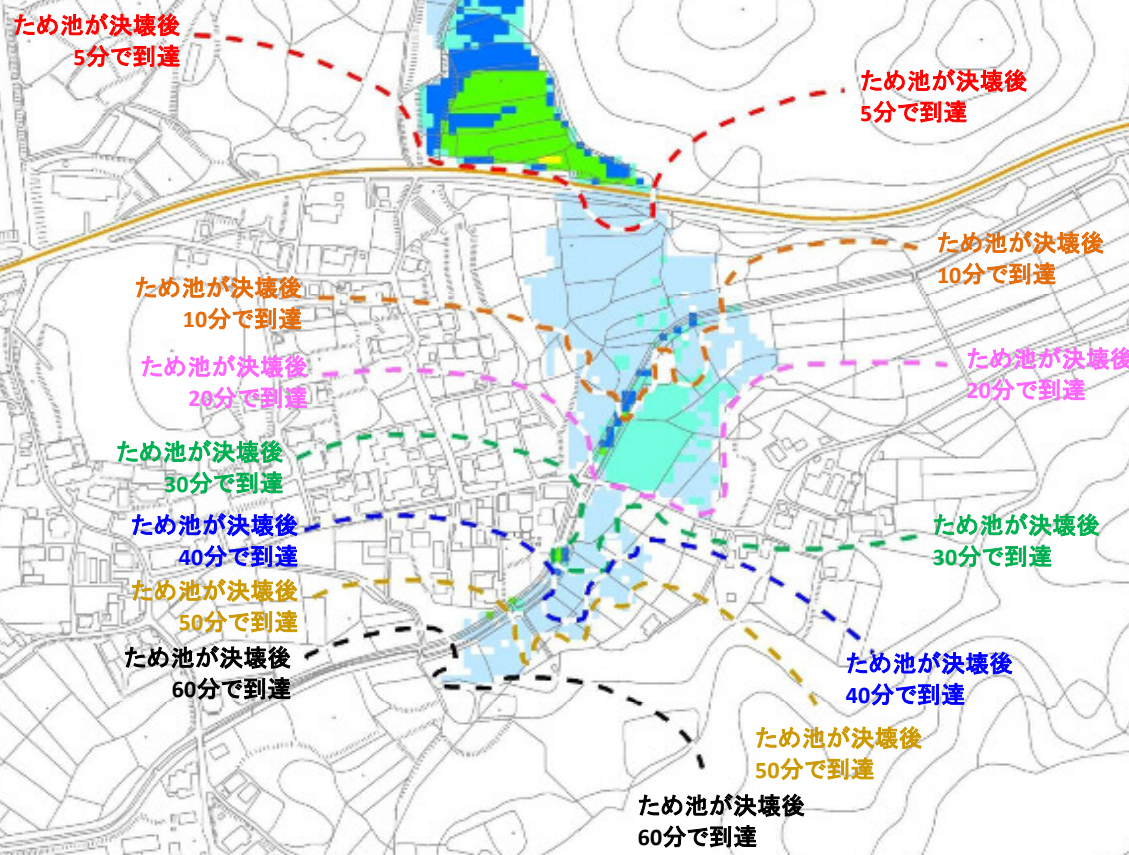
ため池が決壊後
5分で到達

ため池が決壊後
5分で到達

ため池が決壊後
10分で到達

ため池が決壊後
10分で到達

ため池が決壊後
20分で到達

ため池が決壊後
20分で到達

ため池が決壊後
30分で到達

ため池が決壊後
40分で到達

ため池が決壊後
30分で到達

ため池が決壊後
50分で到達

ため池が決壊後
60分で到達

ため池が決壊後
40分で到達

ため池が決壊後
50分で到達

ため池が決壊後
60分で到達